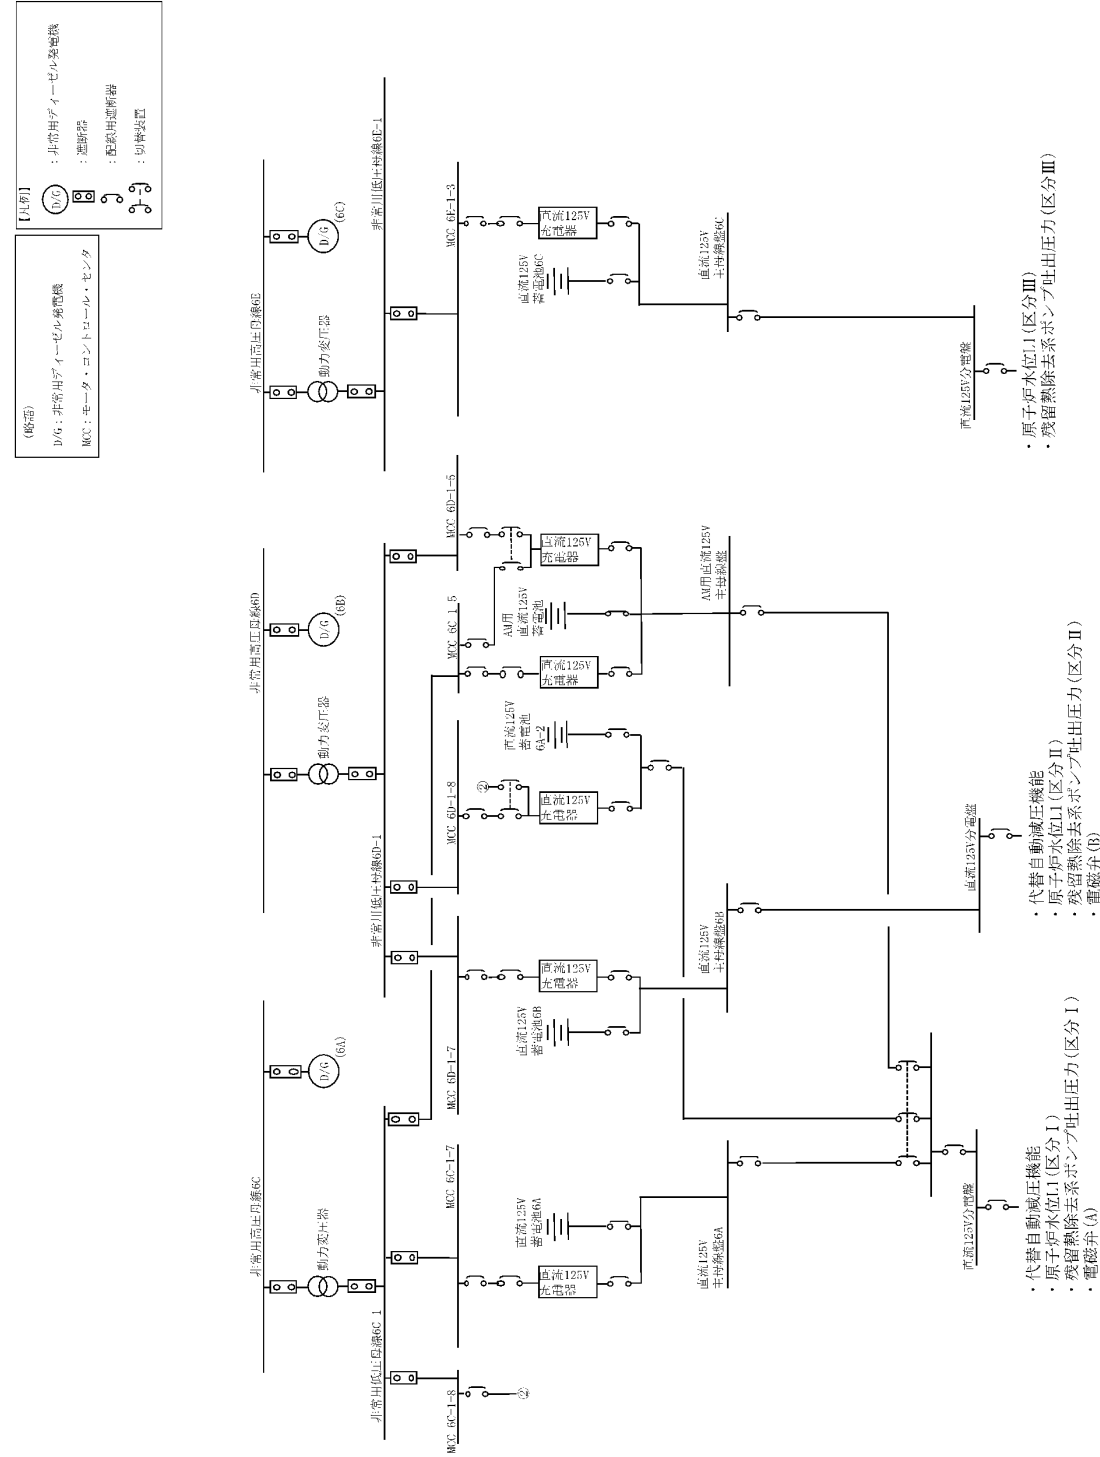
(略語)
D/G：非常用ディーゼル発電機
MCC：モータ・コントロール・センタ

【凡例】
D/G ：非常用ディーゼル発電機
：遮断器
：配線用遮断器
：切替装置

非常用高圧母線6C
動力変圧器
D/G (6A)
非常用低圧母線6C-1
MCC 6C-1-8
②
MCC 6C-1-7
MCC 6D-1-7
直流125V 充電器
直流125V 蓄電池6A
直流125V 主母線盤6A
直流125V 充電器
直流125V 蓄電池6B
直流125V 主母線盤6B
直流125V分電盤
・代替自動減圧機能
・原子炉水位L1(区分Ⅰ)
・残留熱除去系ポンプ吐出圧力(区分Ⅰ)
・電磁弁(A)

非常用高圧母線6D
動力変圧器
D/G (6B)
非常用低圧母線6D-1
MCC 6D-1-8
②
直流125V 充電器
直流125V 蓄電池 6A-2
MCC 6C-1-5
直流125V 充電器
AM用 直流125V 蓄電池
MCC 6D-1-5
直流125V 充電器
AM用直流125V 主母線盤
直流125V分電盤
・代替自動減圧機能
・原子炉水位L1(区分Ⅱ)
・残留熱除去系ポンプ吐出圧力(区分Ⅱ)
・電磁弁(B)

非常用高圧母線6E
動力変圧器
D/G (6C)
非常用低圧母線6E-1
MCC 6E-1-3
直流125V 充電器
直流125V 蓄電池6C
直流125V 主母線盤6C
直流125V分電盤
・原子炉水位L1(区分Ⅲ)
・残留熱除去系ポンプ吐出圧力(区分Ⅲ)